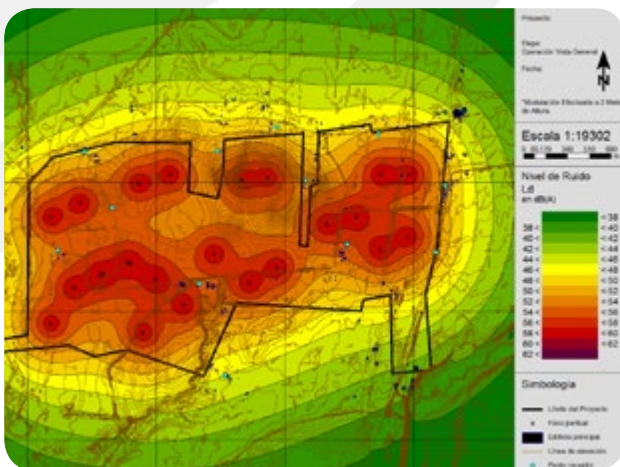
Proyecto

Mapa:
Operación Vista General

Fecha:

*Modelación Efectuada a 2 Metros de Altura

Escala 1:19302

Nivel de Ruido
Ld
en dB(A)

| | < 38 |
|---|---|
| 38 < | < 40 |
| 40 < | < 42 |
| 42 < | < 44 |
| 44 < | < 46 |
| 46 < | < 48 |
| 48 < | < 50 |
| 50 < | < 52 |
| 52 < | < 54 |
| 54 < | < 56 |
| 56 < | < 58 |
| 58 < | < 60 |
| 60 < | < 62 |
| 62 < | |

Simbología

Límite del Proyecto
Fono puntual
Edificio principal
Línea de elevación
Punto receptor